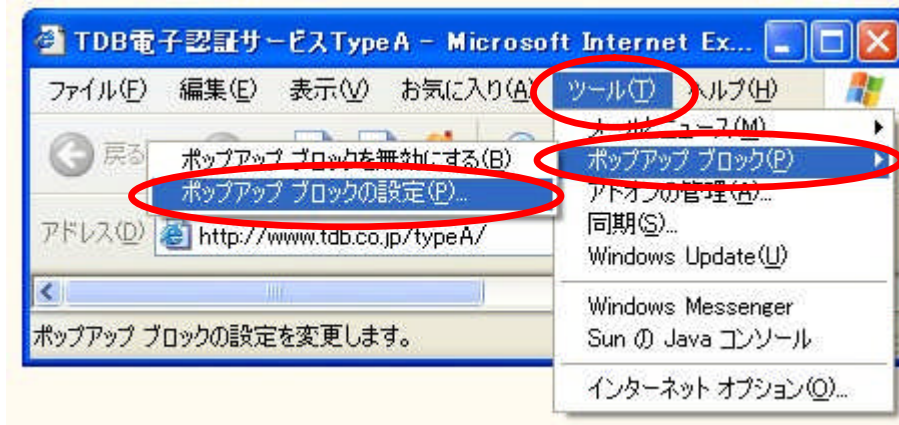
TDB電子認証サービスTypeA - Microsoft Internet Ex...

ファイル(F) 編集(E) 表示(V) お気に入り(A) ツール(T) ヘルプ(H)

戻る

ポップアップ ブロックを無効にする(B)
ポップアップ ブロックの設定(P)...

アドレス(D) http://www.tdb.co.jp/typeA/

メールとニュース(M)
ポップアップ ブロック(P)
アドオンの管理(A)...
同期(S)...
Windows Update(U)
Windows Messenger
Sun の Java コンソール
インターネット オプション(O)...

ポップアップ ブロックの設定を変更します。